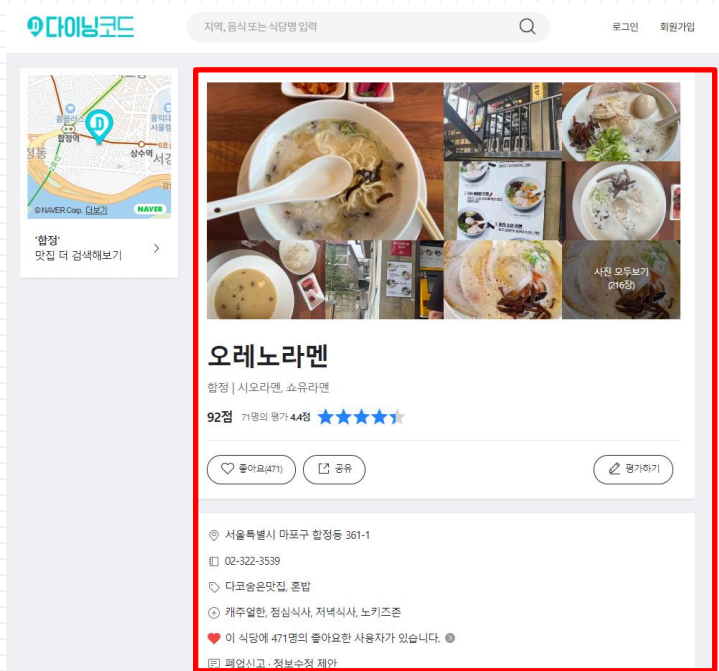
다이닝코드

지역, 음식 또는 식당명 입력

로그인 회원가입

합정역
상수역
서강
© NAVER Corp. 더보기
NAVER

'합정'
맛집 더 검색해보기

사진 모두보기
(216장)

오레노라멘

합정 | 시오라멘, 쇼유라멘

92점 71명의 평가 4.4점

좋아요(471)
공유
평가하기

서울특별시 마포구 합정동 361-1

02-322-3539

다코숨은맛집, 혼밥

캐주얼한, 점심식사, 저녁식사, 노키즈존

이 식당에 471명의 좋아요한 사용자가 있습니다.

폐업신고 · 정보수정 제안